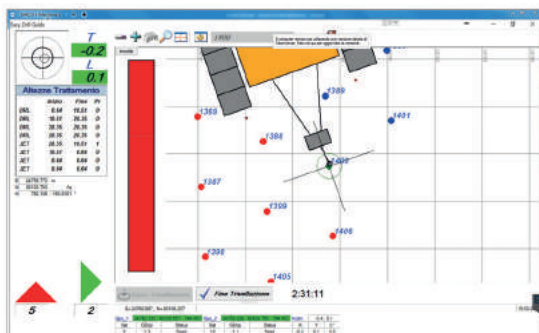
Easy Drill Guide

T
-0.2
L
0.1

Altezze Trattamento

| | Inizio | Fine | Pr |
|---|---|---|---|
| DRL | 0.00 | 19.51 | 0 |
| DRL | 19.51 | 20.35 | 0 |
| DRL | 20.35 | 20.35 | 0 |
| JET | 20.35 | 19.51 | 1 |
| JET | 19.51 | 0.00 | 0 |
| JET | 0.00 | 0.00 | 0 |
| JET | 0.00 | 0.00 | 0 |

1389
1401
1388
1398
1404
1387
1399
1406
1398
1405

Fine Trivellazione
2:31:11

5
2